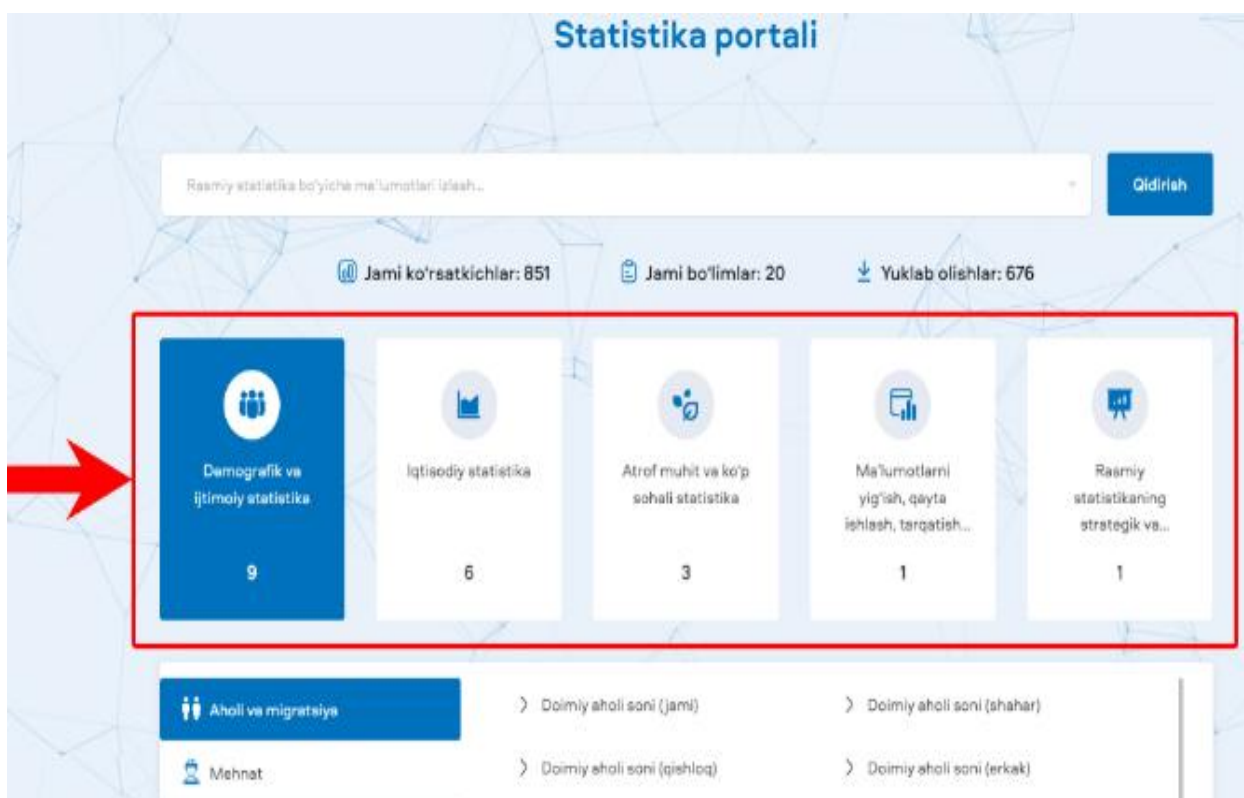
Statistika portali

Rasmiy statistika bo'yicha ma'lumotlari izlash...

Qidirish

Jami ko'rsatkichlar: 851

Jami bo'limlar: 20

Yuklab olishlar: 676

Demografik va ijtimoiy statistika

9

Iqtisodiy statistika

6

Atrof muhit va ko'p sohali statistika

3

Ma'lumotlarni yig'ish, qayta ishlash, tarqatish...

1

Rasmiy statistikaning strategik va...

1

Aholi va migratsiya

Mehnat

Doimiy aholi soni (jami)

Doimiy aholi soni (shahar)

Doimiy aholi soni (qishloq)

Doimiy aholi soni (erkak)